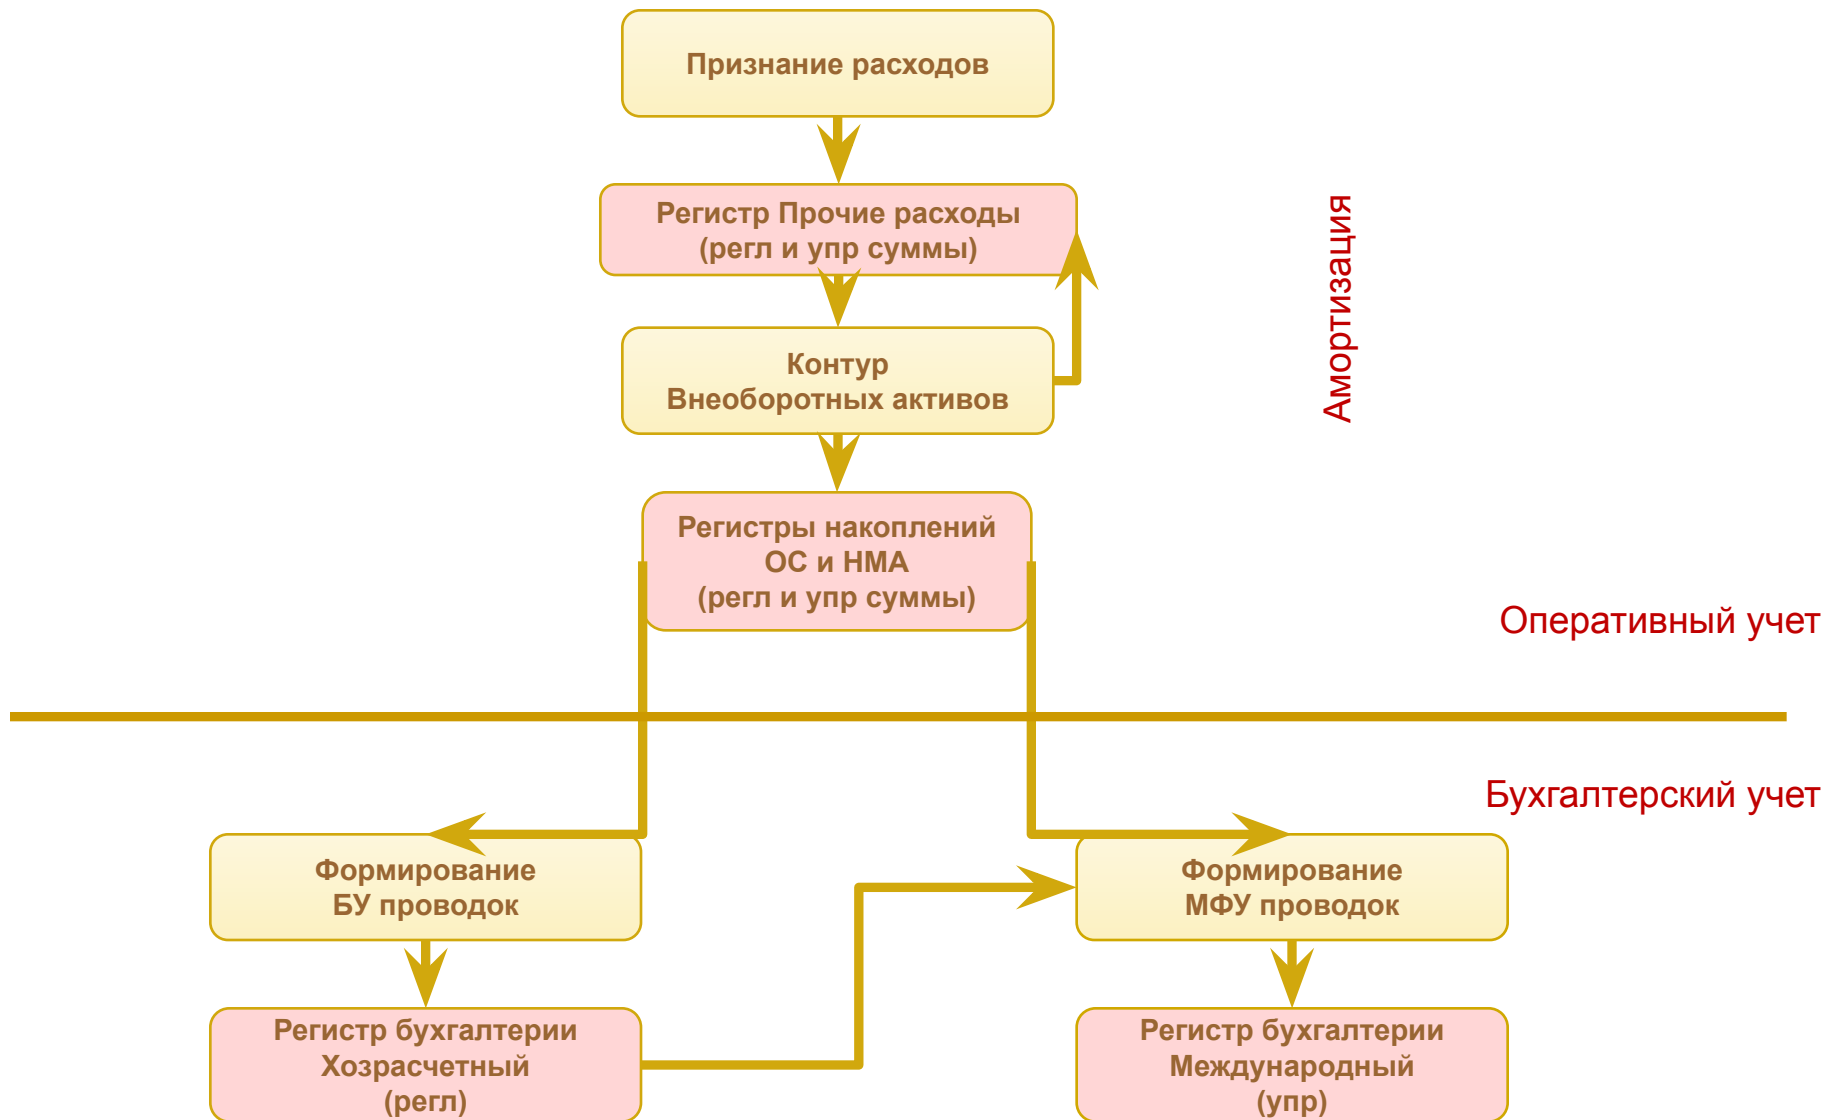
Признание расходов

Регистр Прочие расходы
(регл и упр суммы)

Амортизация

Контур
Внеоборотных активов

Регистры накоплений
ОС и НМА
(регл и упр суммы)

Оперативный учет

Бухгалтерский учет

Формирование
БУ проводок

Формирование
МФУ проводок

Регистр бухгалтерии
Хозрасчетный
(регл)

Регистр бухгалтерии
Международный
(упр)